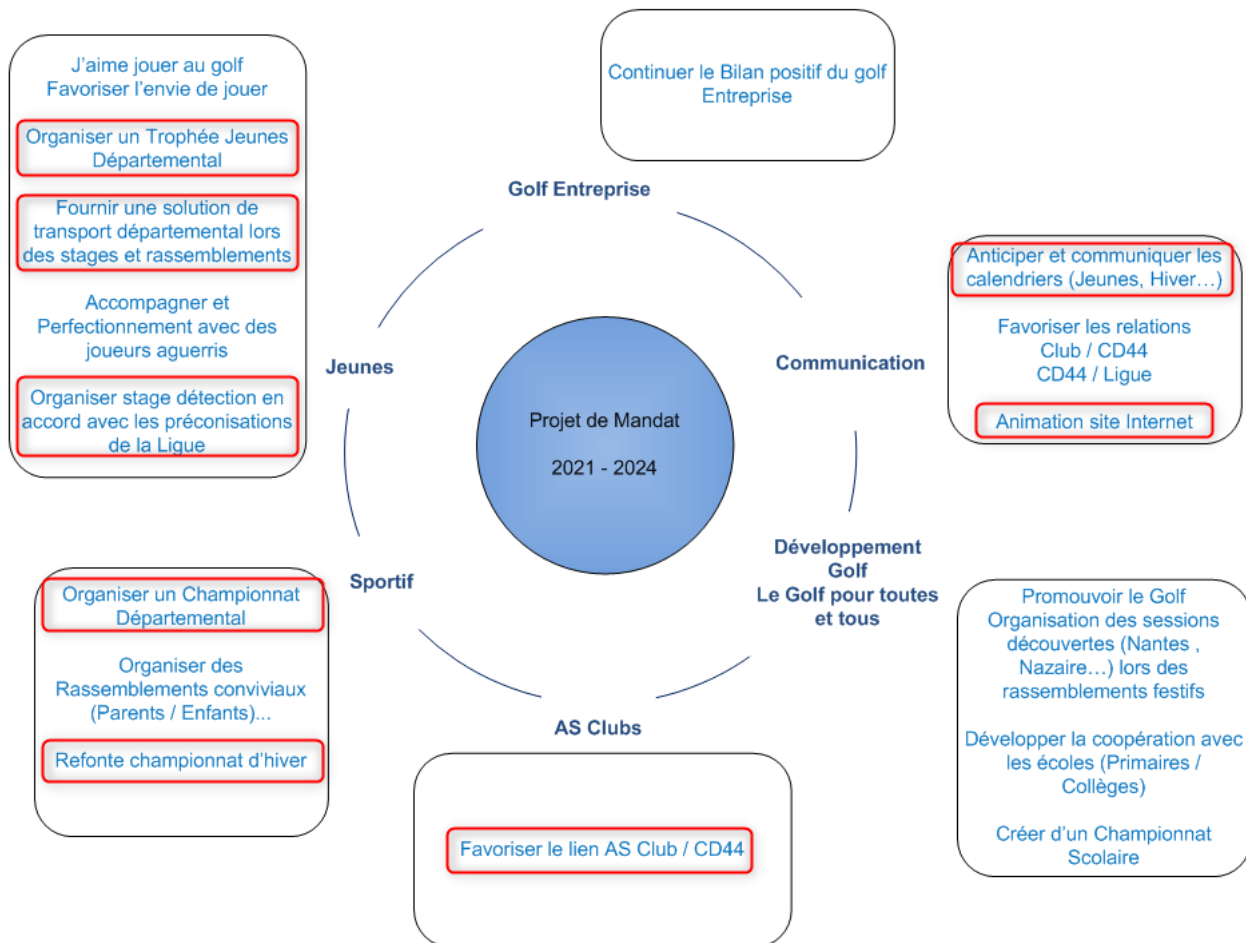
Projet de Mandat

2021 - 2024

Golf Entreprise

Continuer le Bilan positif du golf Entreprise

Communication

Anticiper et communiquer les calendriers (Jeunes, Hiver…)

Favoriser les relations Club / CD44 CD44 / Ligue

Animation site Internet

Développement Golf Le Golf pour toutes et tous

Promouvoir le Golf Organisation des sessions découvertes (Nantes , Nazaire…) lors des rassemblements festifs

Développer la coopération avec les écoles (Primaires / Collèges)

Créer d'un Championnat Scolaire

AS Clubs

Favoriser le lien AS Club / CD44

Sportif

Organiser un Championnat Départemental

Organiser des Rassemblements conviviaux (Parents / Enfants)...

Refonte championnat d'hiver

Jeunes

J'aime jouer au golf Favoriser l'envie de jouer

Organiser un Trophée Jeunes Départemental

Fournir une solution de transport départemental lors des stages et rassemblements

Accompagner et Perfectionnement avec des joueurs aguerris

Organiser stage détection en accord avec les préconisations de la Ligue